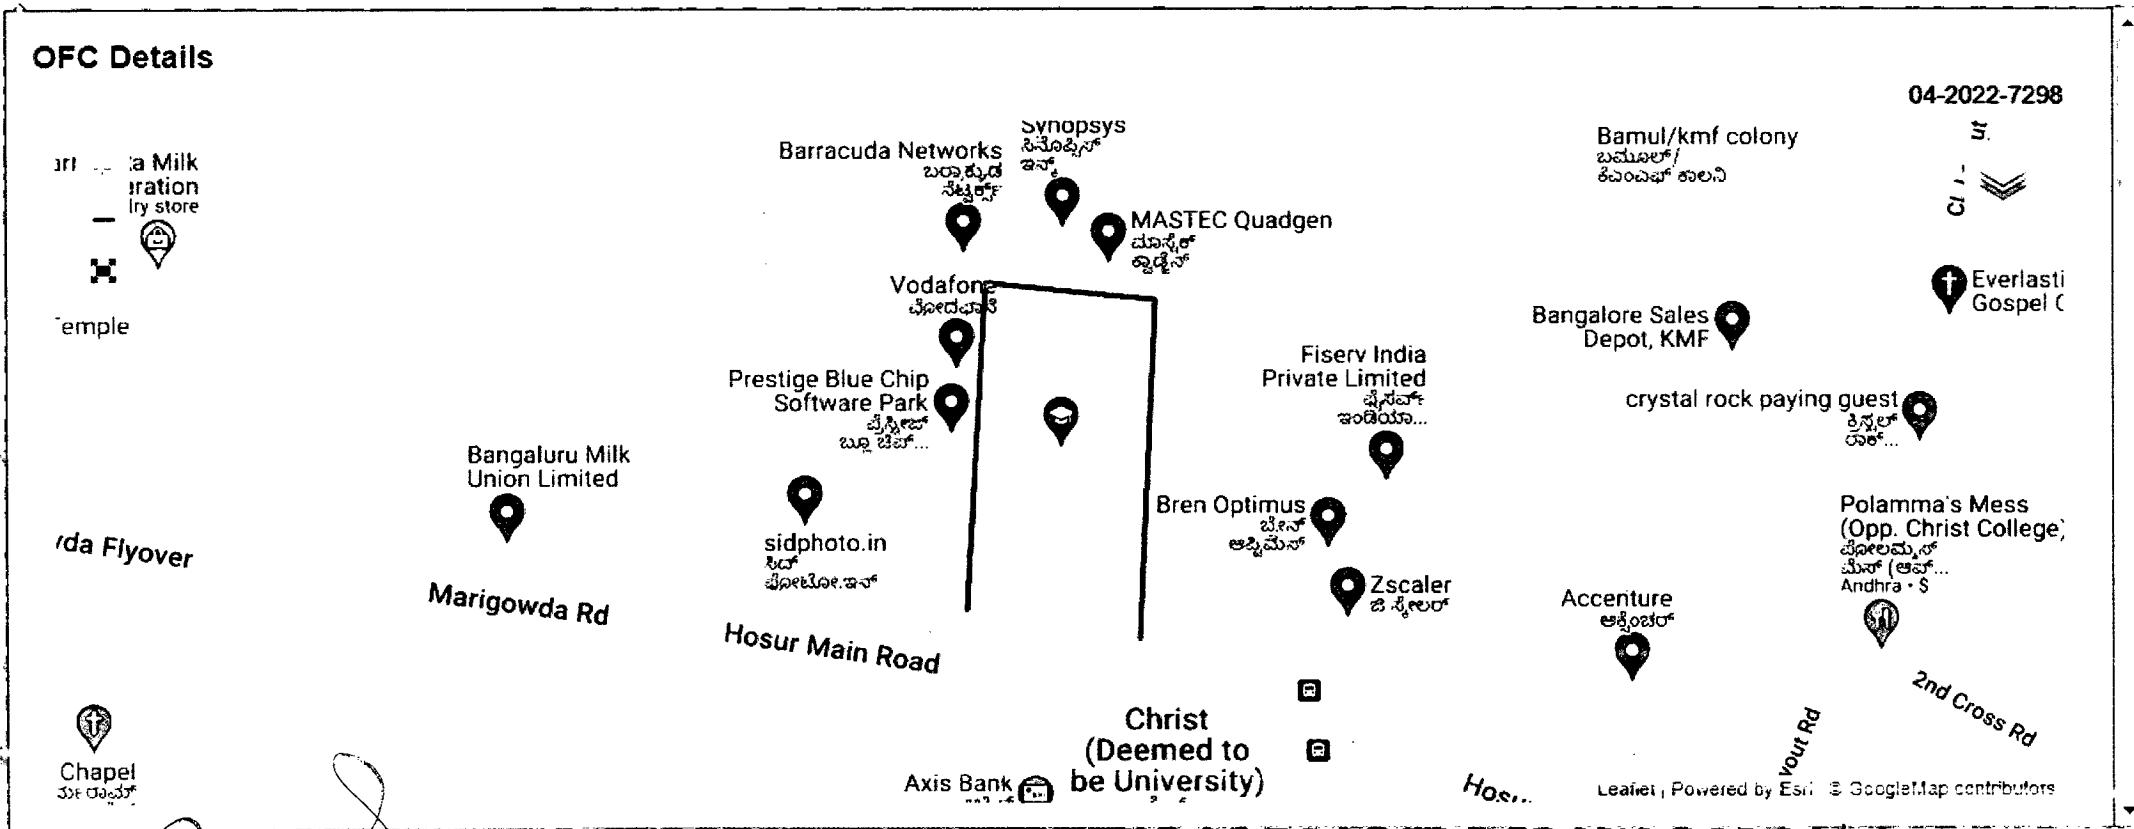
OFC Details

04-2022-7298

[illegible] a Milk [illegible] ration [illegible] ry store

Temple

Barracuda Networks
ಬರ್ರಾಕ್ಯುಡ ನೆಟ್ವರ್ಕ್ಸ್

Synopsys
ಸಿನೊಪ್ಸಿಸ್ ಇನ್

MASTEC Quadgen
ಮಾಸ್ಟೆಕ್ ಕ್ವಾಡ್ಜೆನ್

Bamul/kmf colony
ಬಮೂಲ್/ ಕೆಎಂಎಫ್ ಕಾಲನಿ

Everlasti Gospel (

Vodafone
ವೋಡಫೋನ್

Prestige Blue Chip Software Park
ಪ್ರೆಸ್ಟೀಜ್ ಬ್ಲೂ ಚಿಪ್...

Bangalore Sales Depot, KMF

Fiserv India Private Limited
ಫೈಸರ್ವ್ ಇಂಡಿಯಾ...

crystal rock paying guest
ಕ್ರಿಸ್ಟಲ್ ರಾಕ್...

Bangaluru Milk Union Limited

sidphoto.in
ಸಿಡ್ ಫೋಟೋ.ಇನ್

Bren Optimus
ಬ್ರೇನ್ ಆಪ್ಟಿಮಸ್

Polamma's Mess (Opp. Christ College)
ಪೋಲಮ್ಮಾಸ್ ಮೆಸ್ (ಆಪ್...
Andhra • $

'da Flyover

Marigowda Rd

Hosur Main Road

Zscaler
ಜೆಸ್ಕೇಲರ್

Accenture
ಆಕ್ಸೆಂಚರ್

2nd Cross Rd

Christ (Deemed to be University)

Chapel

Axis Bank

Hos...

vout Rd

Leaflet | Powered by Esri | © GoogleMap contributors